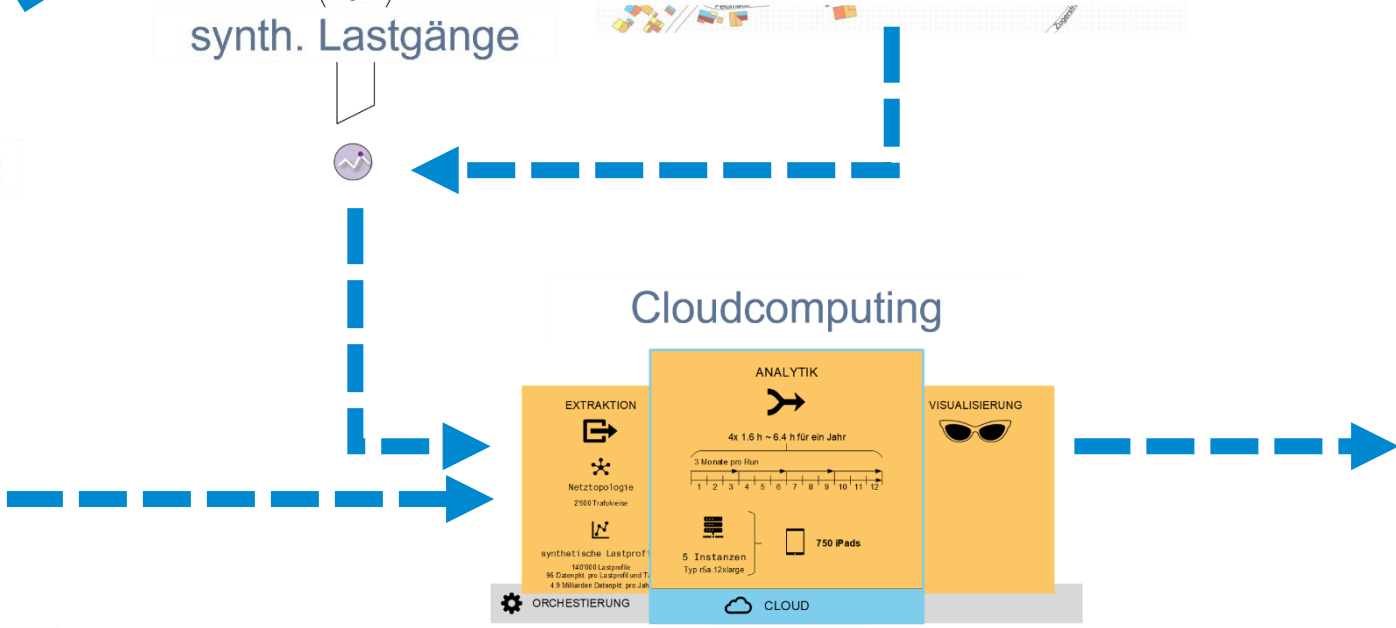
synth. Lastgänge

Cloudcomputing

EXTRAKTION

Netztopologie

2'500 Trafokreise

synthetische Lastprof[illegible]

140'000 Lastprofile
96 Datenpkt. pro Lastprofil und T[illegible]
4.9 Milliarden Datenpkt. pro Jah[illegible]

ANALYTIK

4x 1.6 h ~ 6.4 h für ein Jahr

3 Monate pro Run

1 2 3 4 5 6 7 8 9 10 11 12

5 Instanzen
Typ r5a.12xlarge

750 iPads

VISUALISIERUNG

ORCHESTIERUNG

CLOUD